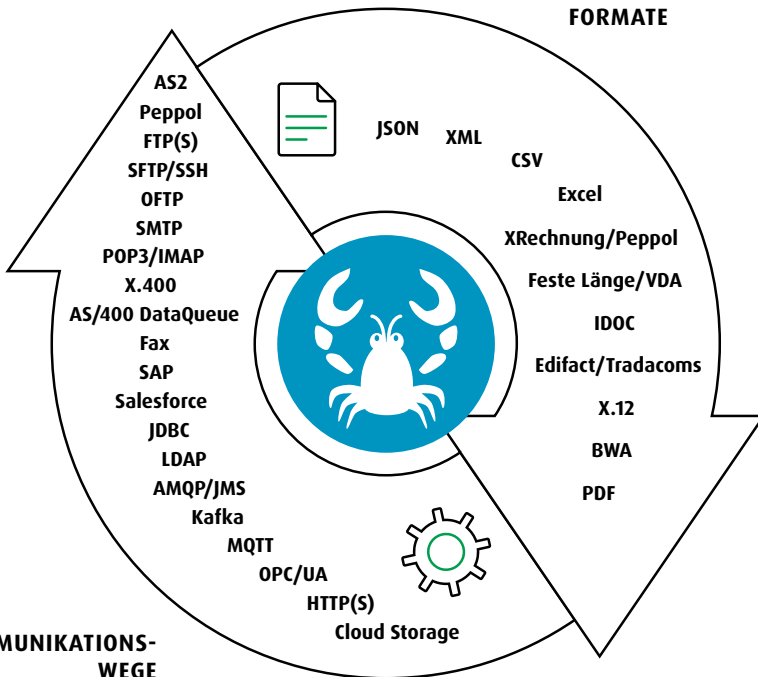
FORMATE

JSON
XML
CSV
Excel
XRechnung/Peppol
Feste Länge/VDA
IDOC
Edifact/Tradacoms
X.12
BWA
PDF

AS2
Peppol
FTP(S)
SFTP/SSH
OFTP
SMTP
POP3/IMAP
X.400
AS/400 DataQueue
Fax
SAP
Salesforce
JDBC
LDAP
AMQP/JMS
Kafka
MQTT
OPC/UA
HTTP(S)
Cloud Storage

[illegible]MUNIKATIONS-
WEGE